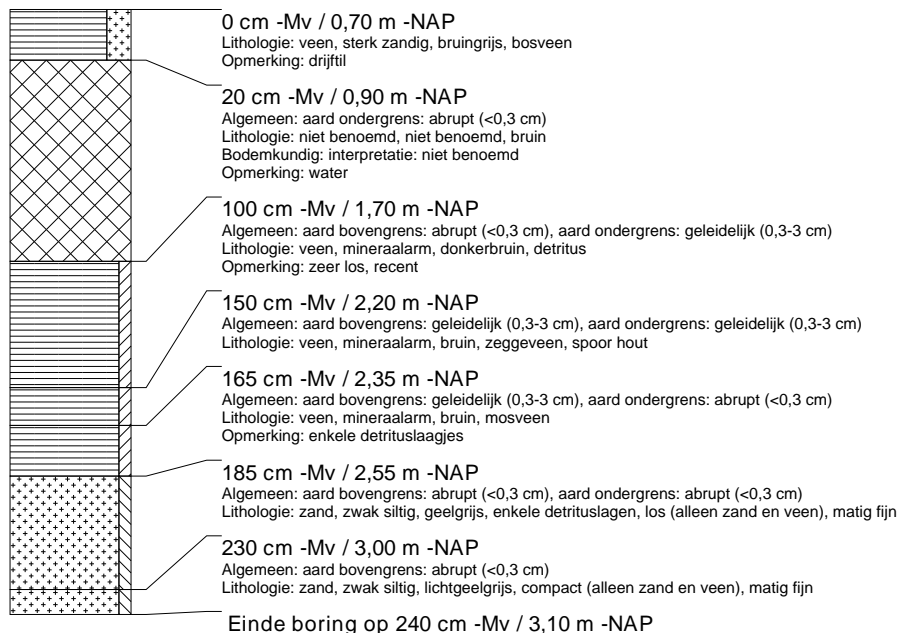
0 cm -Mv / 0,70 m -NAP
Lithologie: veen, sterk zandig, bruingrijs, bosveen
Opmerking: drijftil

20 cm -Mv / 0,90 m -NAP
Algemeen: aard ondergrens: abrupt (<0,3 cm)
Lithologie: niet benoemd, niet benoemd, bruin
Bodemkundig: interpretatie: niet benoemd
Opmerking: water

100 cm -Mv / 1,70 m -NAP
Algemeen: aard bovengrens: abrupt (<0,3 cm), aard ondergrens: geleidelijk (0,3-3 cm)
Lithologie: veen, mineraalarm, donkerbruin, detritus
Opmerking: zeer los, recent

150 cm -Mv / 2,20 m -NAP
Algemeen: aard bovengrens: geleidelijk (0,3-3 cm), aard ondergrens: geleidelijk (0,3-3 cm)
Lithologie: veen, mineraalarm, bruin, zeggeveen, spoor hout

165 cm -Mv / 2,35 m -NAP
Algemeen: aard bovengrens: geleidelijk (0,3-3 cm), aard ondergrens: abrupt (<0,3 cm)
Lithologie: veen, mineraalarm, bruin, mosveen
Opmerking: enkele detrituslaagjes

185 cm -Mv / 2,55 m -NAP
Algemeen: aard bovengrens: abrupt (<0,3 cm), aard ondergrens: abrupt (<0,3 cm)
Lithologie: zand, zwak siltig, geelgrijs, enkele detrituslagen, los (alleen zand en veen), matig fijn

230 cm -Mv / 3,00 m -NAP
Algemeen: aard bovengrens: abrupt (<0,3 cm)
Lithologie: zand, zwak siltig, lichtgeelgrijs, compact (alleen zand en veen), matig fijn

Einde boring op 240 cm -Mv / 3,10 m -NAP